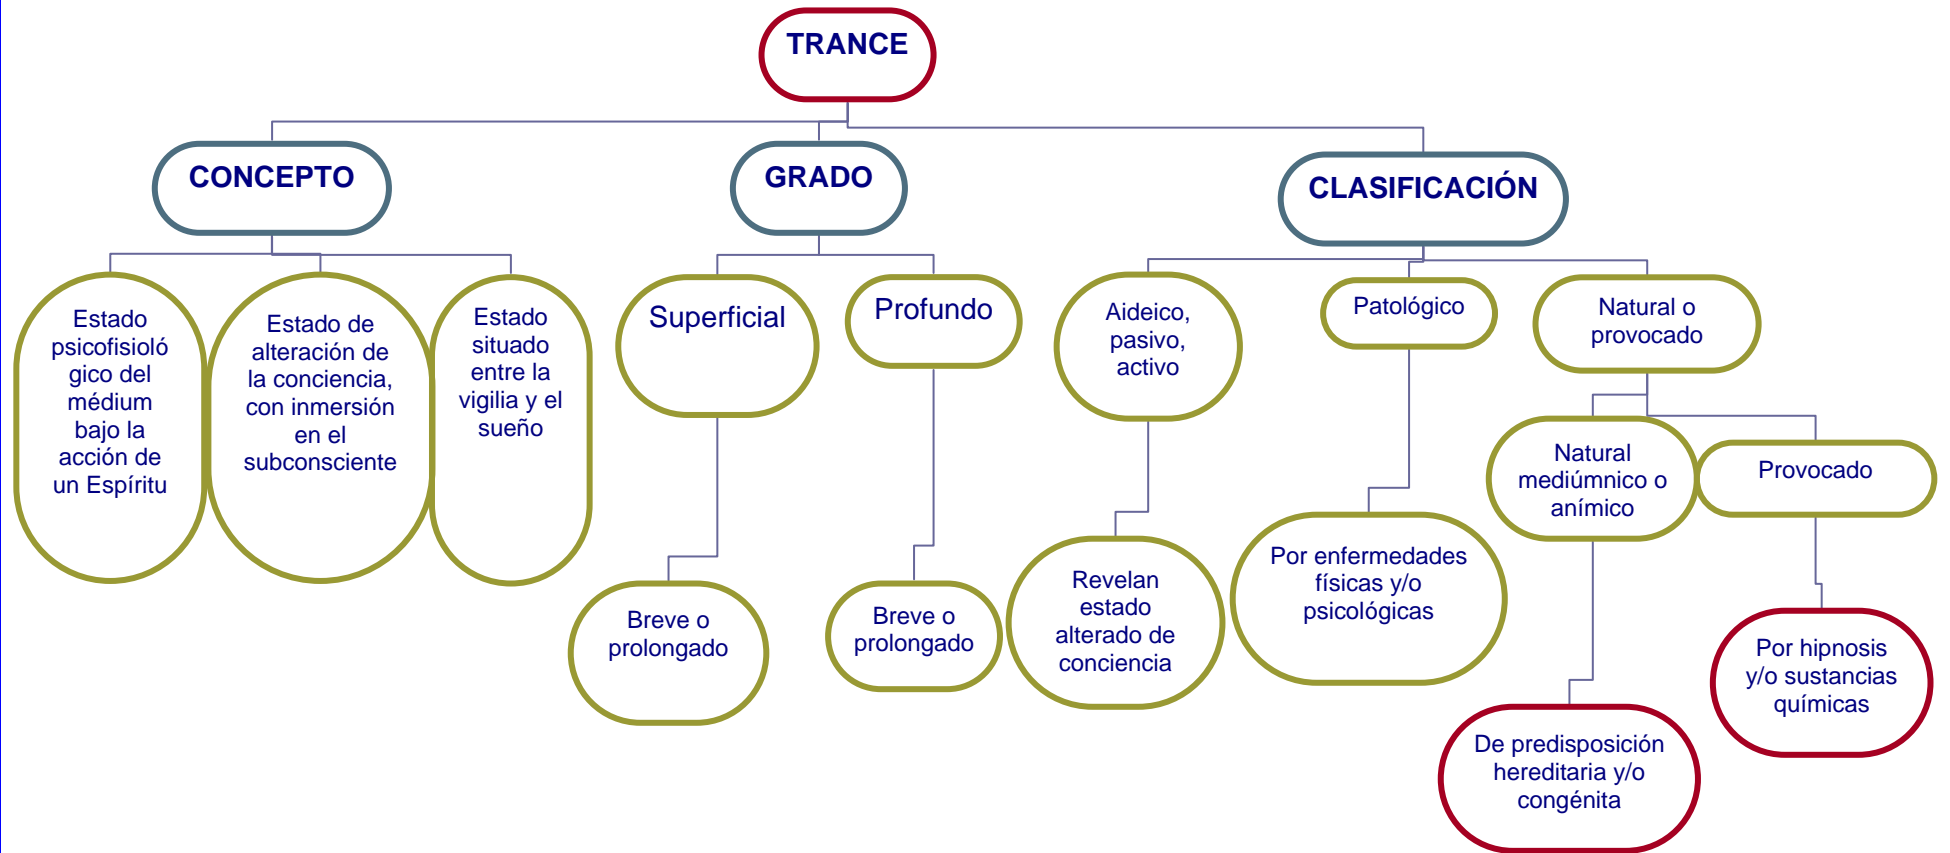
TRANCE

CONCEPTO

GRADO

CLASIFICACIÓN

Estado psicofisiológico del médium bajo la acción de un Espíritu

Estado de alteración de la conciencia, con inmersión en el subconsciente

Estado situado entre la vigilia y el sueño

Superficial

Profundo

Breve o prolongado

Breve o prolongado

Aideico, pasivo, activo

Revelan estado alterado de conciencia

Patológico

Por enfermedades físicas y/o psicológicas

Natural o provocado

Natural mediúmnico o anímico

De predisposición hereditaria y/o congénita

Provocado

Por hipnosis y/o sustancias químicas